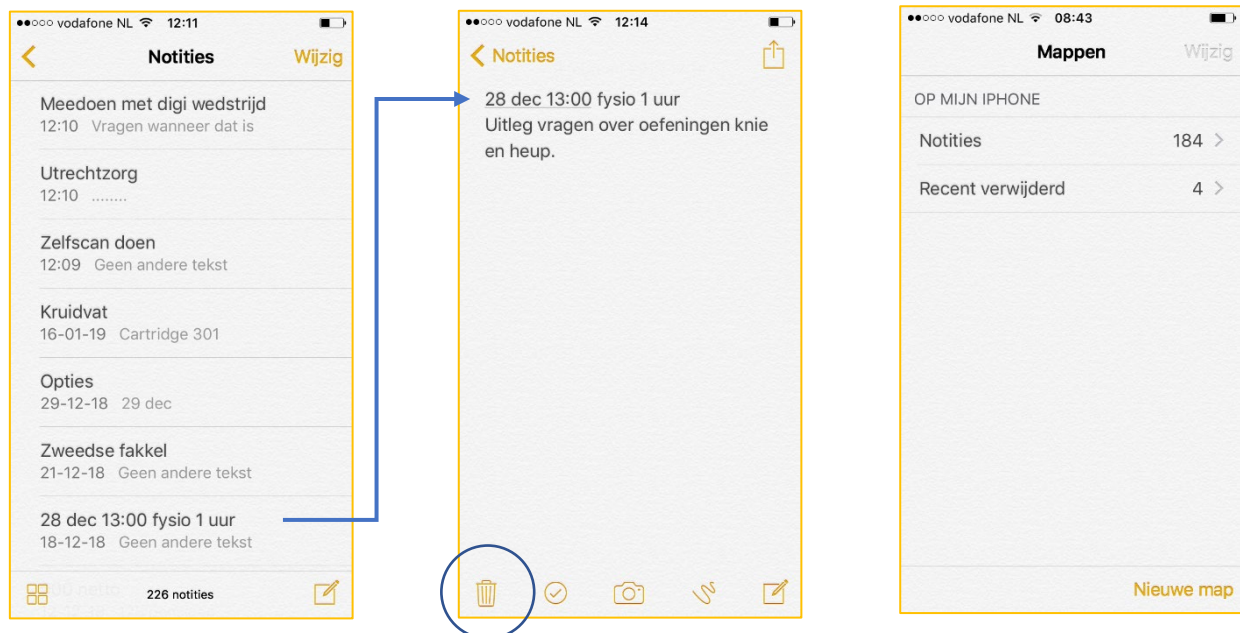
●●○○○ vodafone NL 12:11

Notities Wijzig

Meedoen met digi wedstrijd
12:10 Vragen wanneer dat is

Utrechtzorg
12:10 ........

Zelfscan doen
12:09 Geen andere tekst

Kruidvat
16-01-19 Cartridge 301

Opties
29-12-18 29 dec

Zweedse fakkel
21-12-18 Geen andere tekst

28 dec 13:00 fysio 1 uur
18-12-18 Geen andere tekst

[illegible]

226 notities

●●○○○ vodafone NL 12:14

Notities

28 dec 13:00 fysio 1 uur
Uitleg vragen over oefeningen knie en heup.

●●○○○ vodafone NL 08:43

Mappen Wijzig

OP MIJN IPHONE

Notities 184

Recent verwijderd 4

Nieuwe map